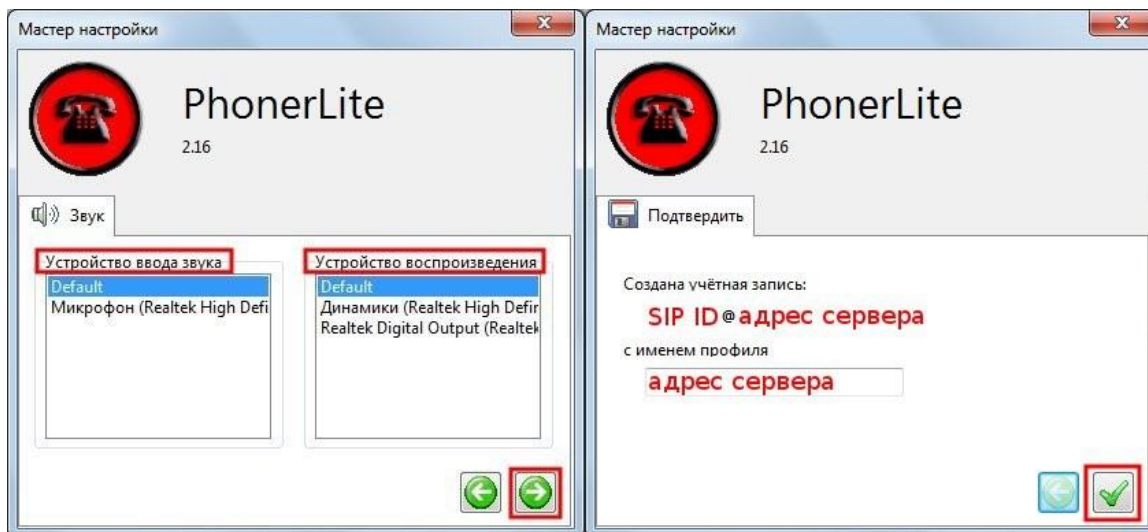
Мастер настройки

PhonerLite
2.16

Звук

Устройство ввода звука
Default
Микрофон (Realtek High Defi

Устройство воспроизведения
Default
Динамики (Realtek High Defir
Realtek Digital Output (Realtek

Мастер настройки

PhonerLite
2.16

Подтвердить

Создана учётная запись:
SIP ID@адрес сервера
с именем профиля
адрес сервера